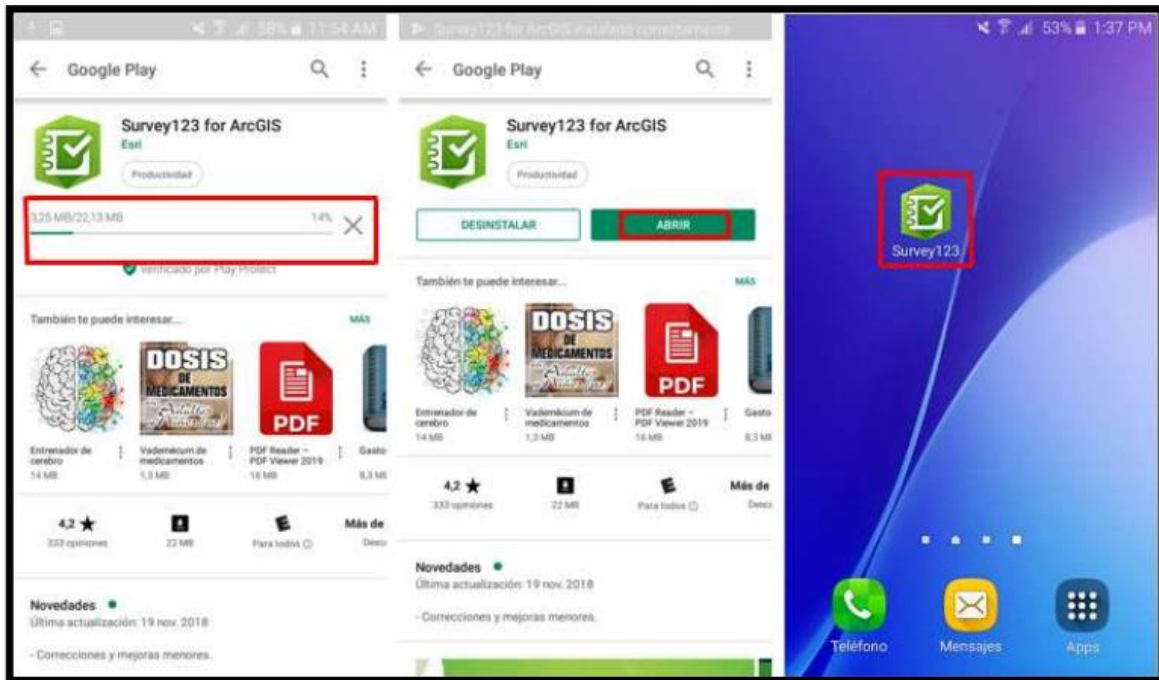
58% 11:54 AM

Google Play

Survey123 for ArcGIS
Esri
Productividad

3,25 MB/22,13 MB 14%

Verificado por Play Protect

También te puede interesar... MÁS

DOSIS DE MEDICAMENTOS

PDF

Entrenador de cerebro
14 MB

Vademécum de medicamentos
1,3 MB

PDF Reader – PDF Viewer 2019
16 MB

Gasto
8,3 MB

4,2 ★
333 opiniones

22 MB

Para todos ⓘ

Más de
Desc

Novedades •
Última actualización: 19 nov. 2018

- Correcciones y mejoras menores.

Survey123 for ArcGIS instalado correctamente

Google Play

Survey123 for ArcGIS
Esri
Productividad

DESINSTALAR

ABRIR

También te puede interesar... MÁS

DOSIS DE MEDICAMENTOS

PDF

Entrenador de cerebro
14 MB

Vademécum de medicamentos
1,3 MB

PDF Reader – PDF Viewer 2019
16 MB

Gasto
8,3 MB

4,2 ★
333 opiniones

22 MB

Para todos ⓘ

Más de
Desc

Novedades •
Última actualización: 19 nov. 2018

- Correcciones y mejoras menores.

53% 1:37 PM

Survey123

Teléfono

Mensajes

Apps